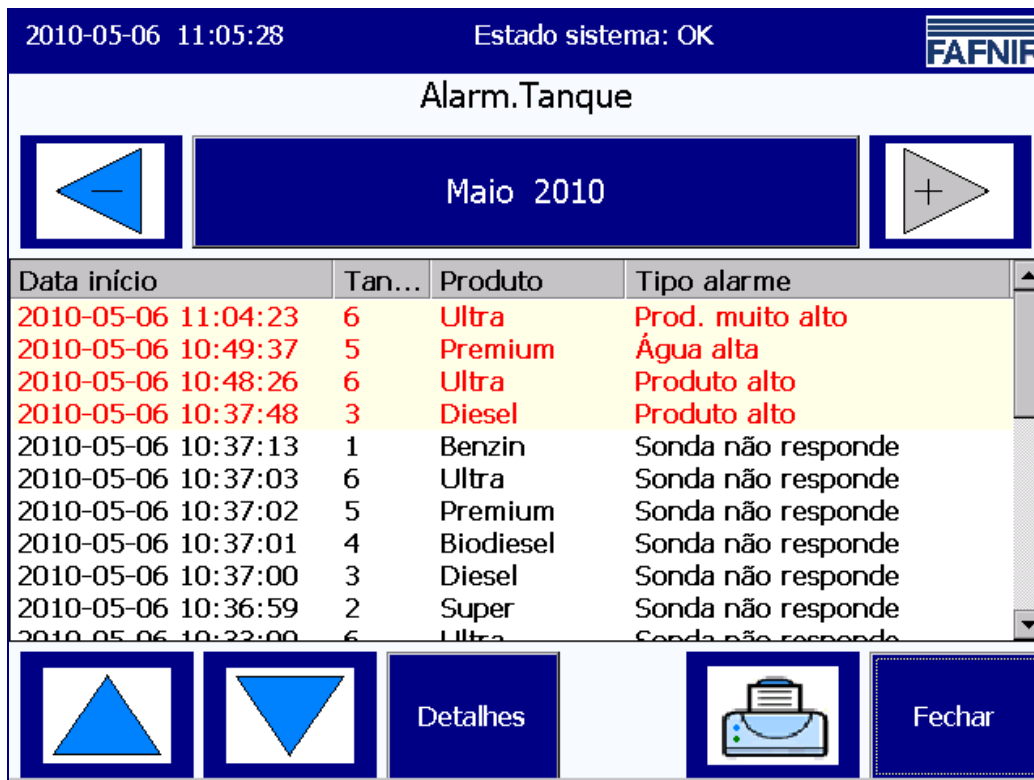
2010-05-06 11:05:28 Estado sistema: OK FAFNIR

Alarm.Tanque

Maio 2010

| Data início | Tan… | Produto | Tipo alarme |
|---|---|---|---|
| 2010-05-06 11:04:23 | 6 | Ultra | Prod. muito alto |
| 2010-05-06 10:49:37 | 5 | Premium | Água alta |
| 2010-05-06 10:48:26 | 6 | Ultra | Produto alto |
| 2010-05-06 10:37:48 | 3 | Diesel | Produto alto |
| 2010-05-06 10:37:13 | 1 | Benzin | Sonda não responde |
| 2010-05-06 10:37:03 | 6 | Ultra | Sonda não responde |
| 2010-05-06 10:37:02 | 5 | Premium | Sonda não responde |
| 2010-05-06 10:37:01 | 4 | Biodiesel | Sonda não responde |
| 2010-05-06 10:37:00 | 3 | Diesel | Sonda não responde |
| 2010-05-06 10:36:59 | 2 | Super | Sonda não responde |
| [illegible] | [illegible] | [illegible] | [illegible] |

Detalhes

Fechar